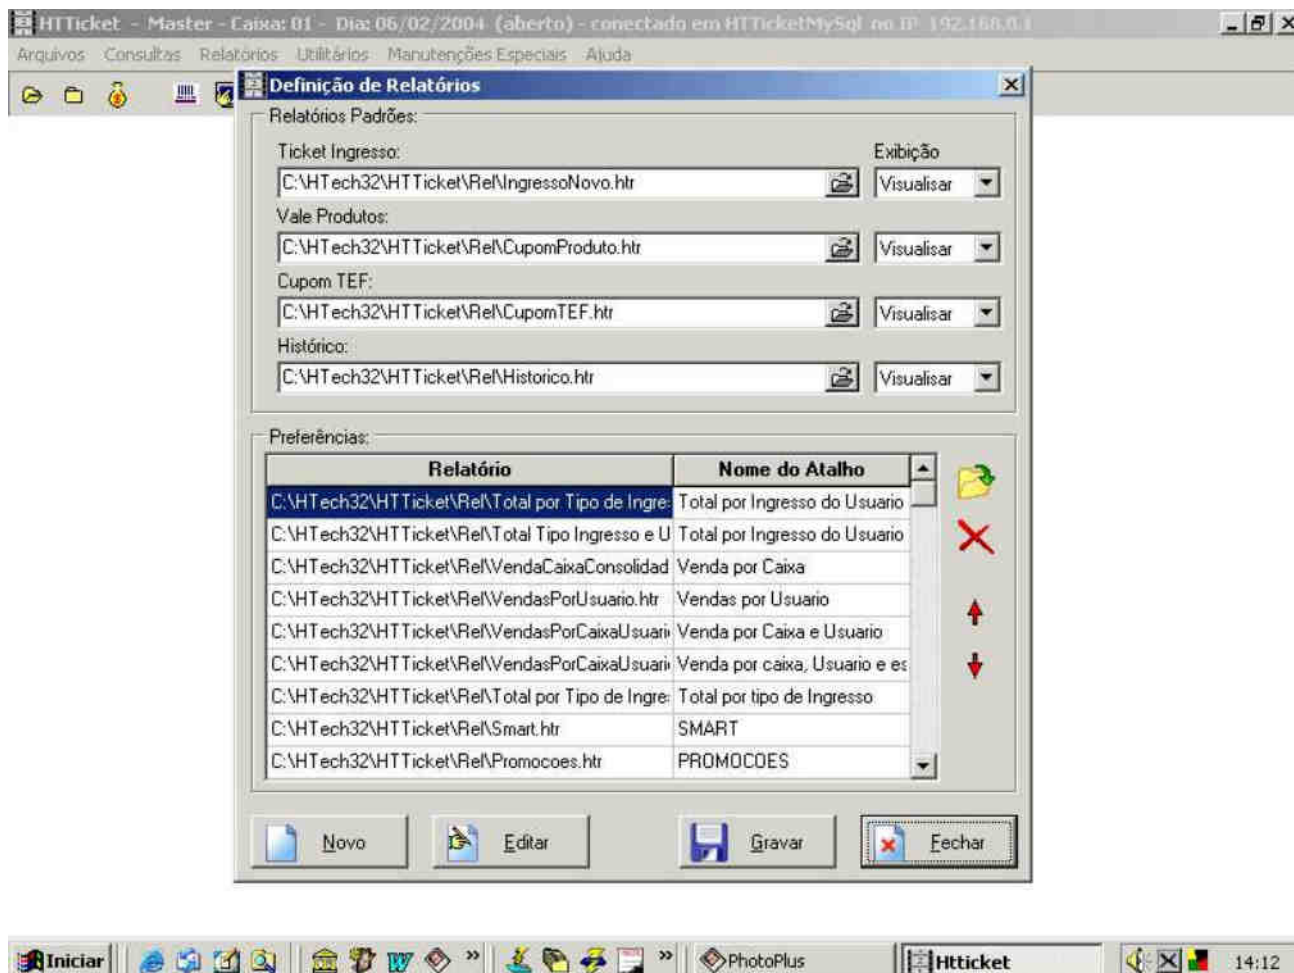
HTTicket - Master - Caixa: 01 - Dia: 06/02/2004 (aberto) - conectado em HTTicketMySql no IP 192.168.0.1

Arquivos Consultas Relatórios Utilitários Manutenções Especiais Ajuda

Definição de Relatórios

Relatórios Padrões:

Ticket Ingresso:
Exibição
C:\HTech32\HTTicket\Rel\IngressoNovo.htr
Visualisar

Vale Produtos:
C:\HTech32\HTTicket\Rel\CupomProduto.htr
Visualisar

Cupom TEF:
C:\HTech32\HTTicket\Rel\CupomTEF.htr
Visualisar

Histórico:
C:\HTech32\HTTicket\Rel\Historico.htr
Visualisar

Preferências:

| Relatório | Nome do Atalho |
|---|---|
| C:\HTech32\HTTicket\Rel\Total por Tipo de Ingre | Total por Ingresso do Usuario |
| C:\HTech32\HTTicket\Rel\Total Tipo Ingresso e U | Total por Ingresso do Usuario |
| C:\HTech32\HTTicket\Rel\VendaCaixaConsolidad | Venda por Caixa |
| C:\HTech32\HTTicket\Rel\VendasPorUsuario.htr | Vendas por Usuario |
| C:\HTech32\HTTicket\Rel\VendasPorCaixaUsuari | Venda por Caixa e Usuario |
| C:\HTech32\HTTicket\Rel\VendasPorCaixaUsuari | Venda por caixa, Usuario e es |
| C:\HTech32\HTTicket\Rel\Total por Tipo de Ingre | Total por tipo de Ingresso |
| C:\HTech32\HTTicket\Rel\Smart.htr | SMART |
| C:\HTech32\HTTicket\Rel\Promocoes.htr | PROMOCOES |

Novo Editar Gravar Fechar

Iniciar PhotoPlus Htticket 14:12